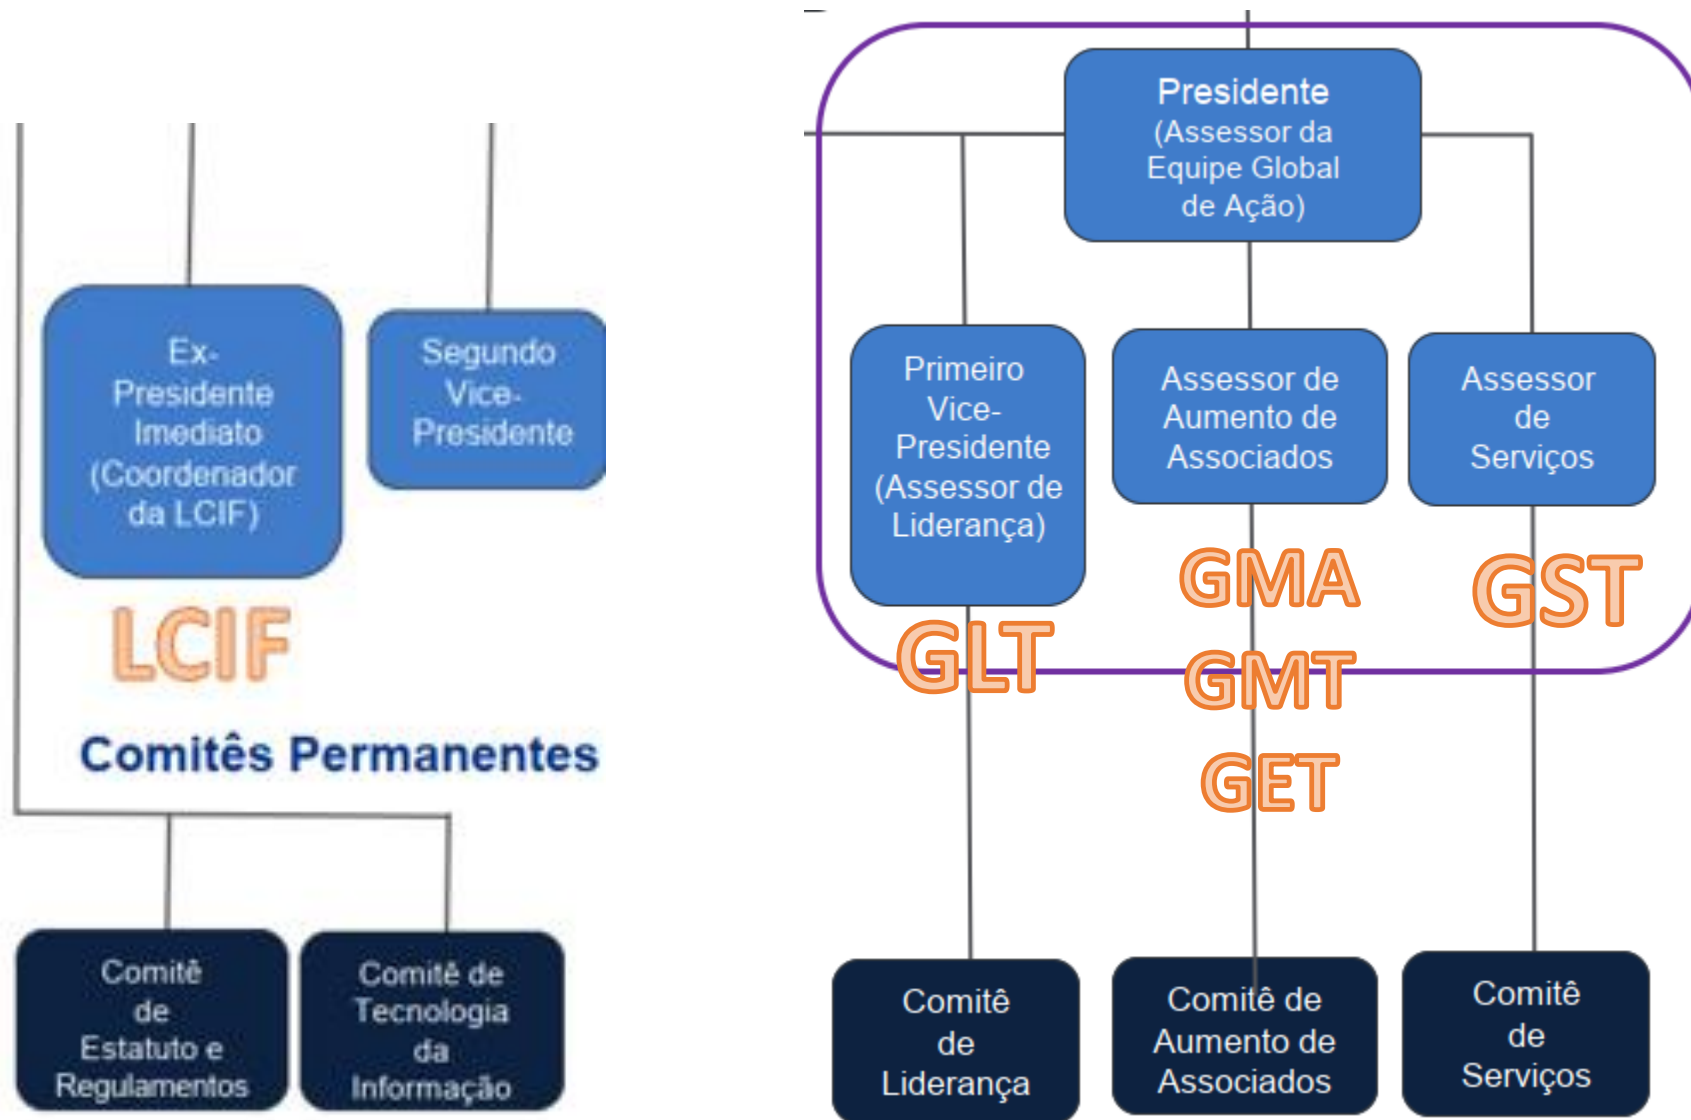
Ex-Presidente Imediato (Coordenador da LCIF)

Segundo Vice-Presidente

LCIF

Comitês Permanentes

Comitê de Estatuto e Regulamentos

Comitê de Tecnologia da Informação

Presidente (Assessor da Equipe Global de Ação)

Primeiro Vice-Presidente (Assessor de Liderança)

Assessor de Aumento de Associados

Assessor de Serviços

GMA

GST

GLT

GMT

GET

Comitê de Liderança

Comitê de Aumento de Associados

Comitê de Serviços